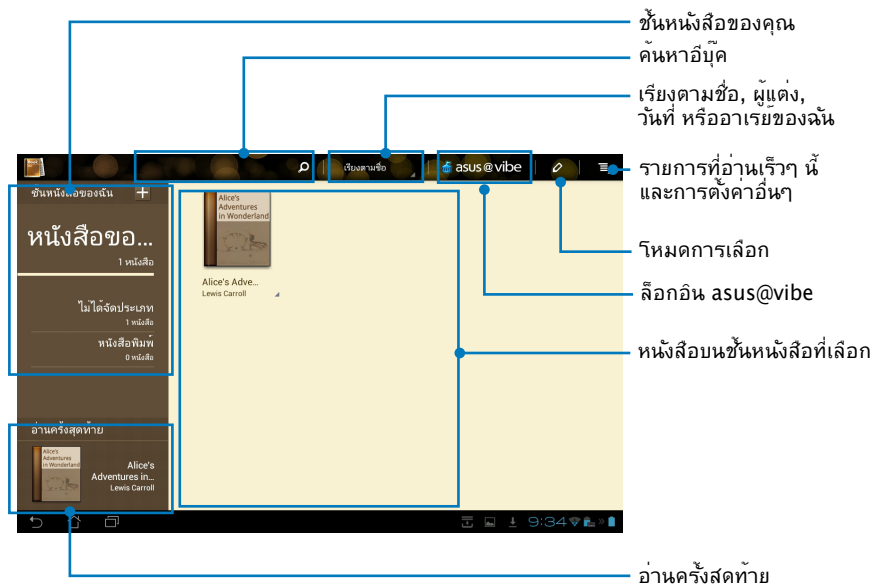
ชั้นหนังสือของคุณ

ค้นหาอีบุ๊ค

เรียงตามชื่อ, ผู้แต่ง, วันที่ หรืออาเรย์ของฉัน

รายการที่อ่านเร็วๆ นี้ และการตั้งค่าอื่นๆ

โหมดการเลือก

ล็อกอิน asus@vibe

หนังสือบนชั้นหนังสือที่เลือก

อ่านครั้งสุดท้าย

เรียงตามชื่อ

asus@vibe

ชั้นหนังสือของฉัน +

หนังสือขอ...

1 หนังสือ

ไม่ได้จัดประเภท

1 หนังสือ

หนังสือพิมพ์

0 หนังสือ

อ่านครั้งสุดท้าย

Alice's Adventures in Wonderland

Alice's Adve...
Lewis Carroll

Alice's Adventures in...
Lewis Carroll

9:34